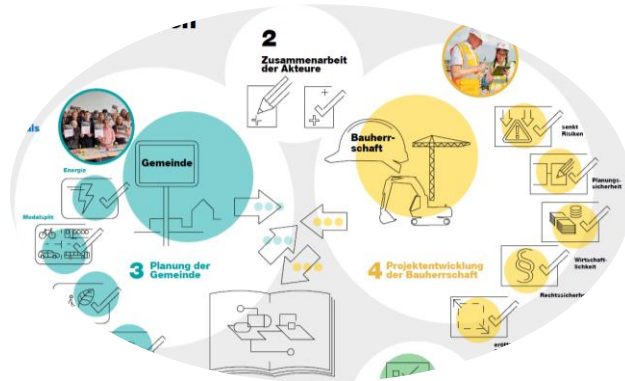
2
Zusammenarbeit der Akteure

als

Energie

Modalsplit

Gemeinde

3 Planung der Gemeinde

Bauherrschaft

4 Projektentwicklung der Bauherrschaft

senkt Risiken

Planungssicherheit

Wirtschaftlichkeit

Rechtssicherheit